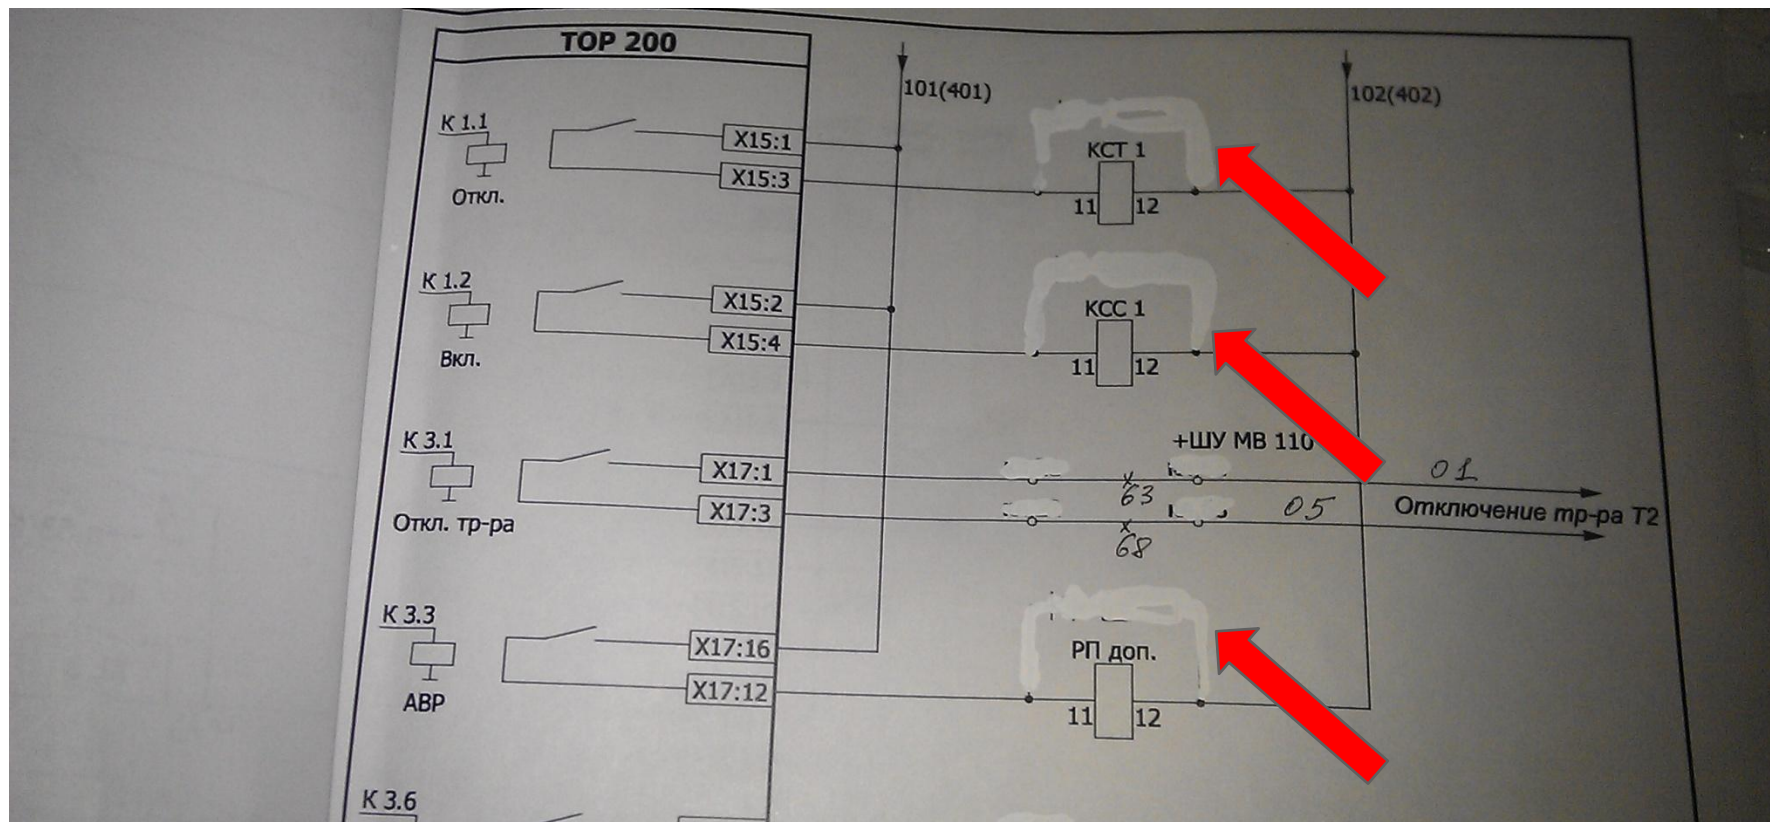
ТОР 200

101(401)

102(402)

К 1.1

Откл.

X15:1

X15:3

КСТ 1

11

12

К 1.2

Вкл.

X15:2

X15:4

КСС 1

11

12

К 3.1

Откл. тр-ра

X17:1

X17:3

+ШУ МВ 110

63

68

01

05

Отключение тр-ра Т2

К 3.3

АВР

X17:16

X17:12

РП доп.

11

12

К 3.6